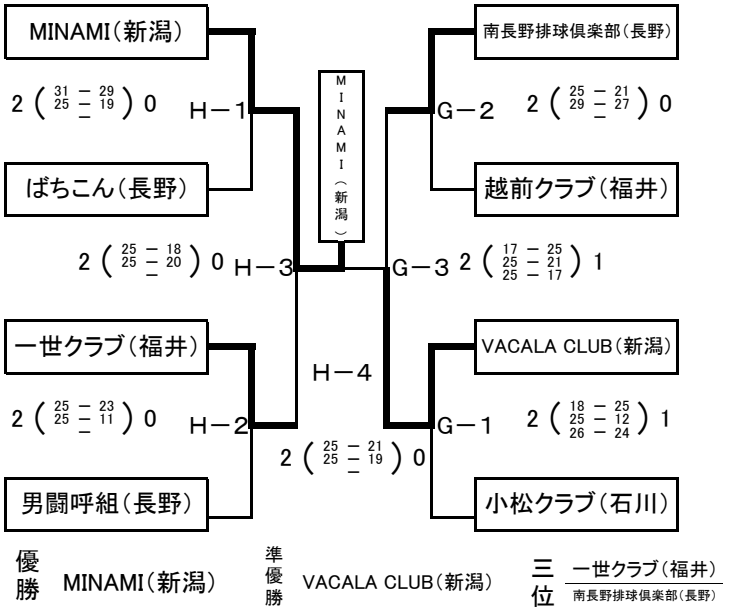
MINAMI(新潟)

2 ( 31 − 29 / 25 − 19 / − ) 0 H−1

ばちこん(長野)

MINAMI(新潟)

南長野排球倶楽部(長野)

G−2 2 ( 25 − 21 / 29 − 27 / − ) 0

越前クラブ(福井)

2 ( 25 − 18 / 25 − 20 / − ) 0 H−3

G−3 2 ( 17 − 25 / 25 − 21 / 25 − 17 ) 1

一世クラブ(福井)

2 ( 25 − 23 / 25 − 11 / − ) 0 H−2

H−4

2 ( 25 − 21 / 25 − 19 / − ) 0

男闘呼組(長野)

VACALA CLUB(新潟)

G−1 2 ( 18 − 25 / 25 − 12 / 26 − 24 ) 1

小松クラブ(石川)

優勝 MINAMI(新潟)

準優勝 VACALA CLUB(新潟)

三位 一世クラブ(福井)
南長野排球倶楽部(長野)